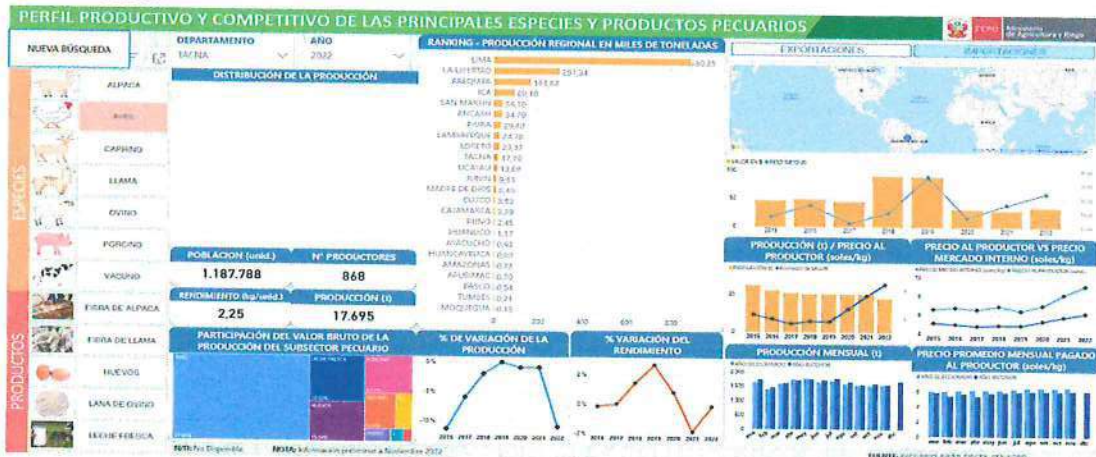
PERFIL PRODUCTIVO Y COMPETITIVO DE LAS PRINCIPALES ESPECIES Y PRODUCTOS PECUARIOS

PERÚ Ministerio de Agricultura y Riego

NUEVA BÚSQUEDA

DEPARTAMENTO
TACNA

AÑO
2022

DISTRIBUCIÓN DE LA PRODUCCIÓN

RANKING - PRODUCCIÓN REGIONAL EN MILES DE TONELADAS

LIMA 630,25
LA LIBERTAD 257,34
AREQUIPA 151,63
ICA 60,18
SAN MARTIN 34,10
ANCASH 34,70
PIURA 29,67
LAMBAYEQUE 24,70
LORETO 23,37
TACNA 17,70
UCAYALI 12,69
JUNIN 8,51
MADRE DE DIOS 6,45
CUSCO 5,52
CAJAMARCA 3,38
PUNO 2,45
HUANUCO 1,37
AYACUCHO 0,92
HUANCAVELICA 0,87
AMAZONAS 0,77
APURIMAC 0,70
PASCO 0,58
TUMBES 0,24
MOQUEGUA 0,15

0 200 400 600 800

EXPORTACIONES
IMPORTACIONES

ESPECIES
ALPACA
AVES
CAPRINO
LLAMA
OVINO
PORCINO
VACUNO

PRODUCTOS
FIBRA DE ALPACA
FIBRA DE LLAMA
HUEVOS
LANA DE OVINO
LECHE FRESCA

POBLACION (unid.)
1.187.788

N° PRODUCTORES
868

RENDIMIENTO (kg/unid.)
2,25

PRODUCCIÓN (t)
17.695

PARTICIPACIÓN DEL VALOR BRUTO DE LA PRODUCCIÓN DEL SUBSECTOR PECUARIO

% DE VARIACIÓN DE LA PRODUCCIÓN
5%
0%
-5%
-10%
2016 2017 2018 2019 2020 2021 2022

% VARIACIÓN DEL RENDIMIENTO
2%
0%
-2%
2016 2017 2018 2019 2020 2021 2022

PRODUCCIÓN (t) / PRECIO AL PRODUCTOR (soles/kg)
2015 2016 2017 2018 2019 2020 2021 2022

PRECIO AL PRODUCTOR VS PRECIO MERCADO INTERNO (soles/kg)
2015 2016 2017 2018 2019 2020 2021 2022

PRODUCCIÓN MENSUAL (t)
ene feb mar abr may jun jul ago set oct nov dic

PRECIO PROMEDIO MENSUAL PAGADO AL PRODUCTOR (soles/kg)
ene feb mar abr may jun jul ago set oct nov dic

2015 2016 2017 2018 2019 2020 2021 2022

N.D.: No Disponible

NOTA: Información preliminar a Noviembre 2022

FUENTE: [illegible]